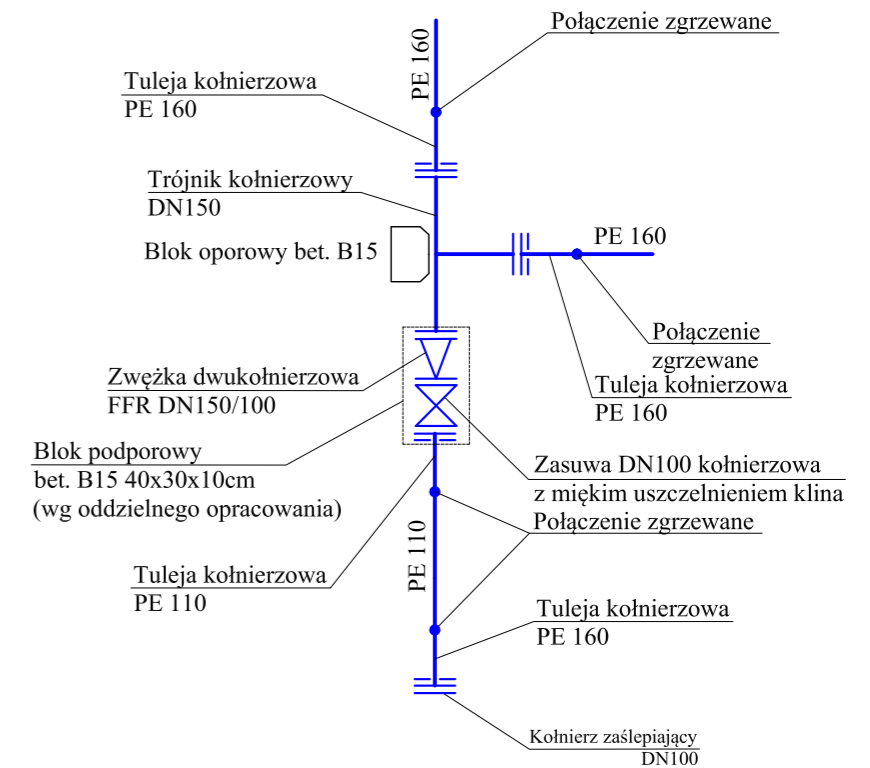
Połączenie zgrzewane

PE 160

Tuleja kołnierzowa
PE 160

Trójnik kołnierzowy
DN150

Blok oporowy bet. B15

PE 160

Połączenie
zgrzewane

Tuleja kołnierzowa
PE 160

Zwężka dwukołnierzowa
FFR DN150/100

Blok podporowy
bet. B15 40x30x10cm
(wg oddzielnego opracowania)

Zasuwa DN100 kołnierzowa
z miękim uszczelnieniem klina

Połączenie zgrzewane

PE 110

Tuleja kołnierzowa
PE 110

Tuleja kołnierzowa
PE 160

Kołnierz zaślepiający
DN100